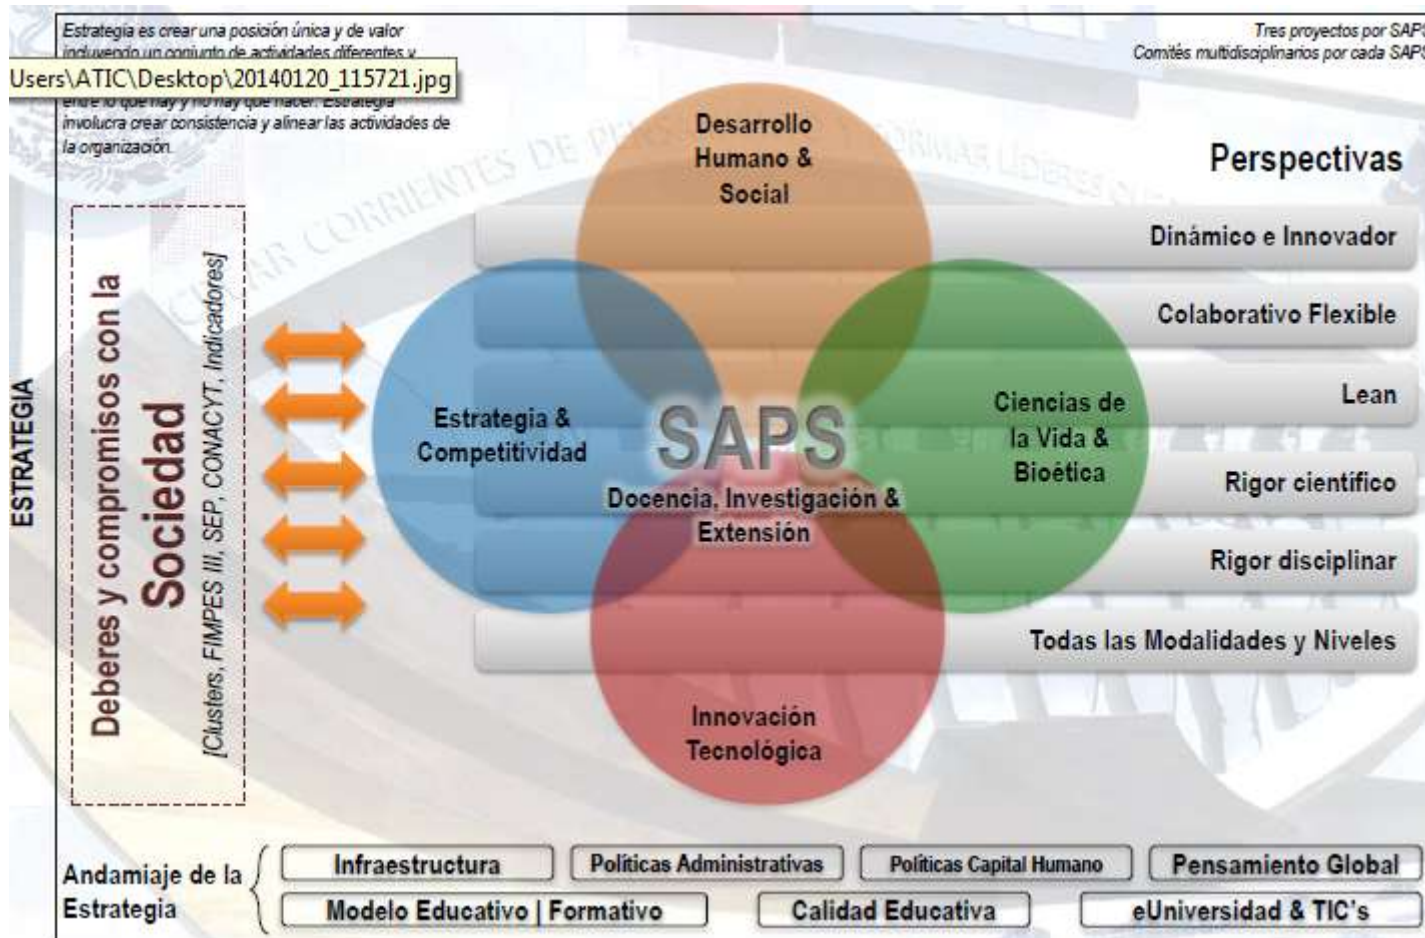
Estrategia es crear una posición única y de valor incluyendo un conjunto de actividades diferentes y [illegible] entre lo que hay y no hay que hacer. Estrategia involucra crear consistencia y alinear las actividades de la organización.

Users\ATIC\Desktop\20140120_115721.jpg

Tres proyectos por SAPS
Comités multidisciplinarios por cada SAPS

ESTRATEGIA

Deberes y compromisos con la Sociedad
[Clusters, FIMPES III, SEP, CONACYT, Indicadores]

Desarrollo Humano & Social

Estrategia & Competitividad

SAPS
Docencia, Investigación & Extensión

Ciencias de la Vida & Bioética

Innovación Tecnológica

Perspectivas
Dinámico e Innovador
Colaborativo Flexible
Lean
Rigor científico
Rigor disciplinar
Todas las Modalidades y Niveles

Andamiaje de la Estrategia
Infraestructura
Políticas Administrativas
Políticas Capital Humano
Pensamiento Global
Modelo Educativo | Formativo
Calidad Educativa
eUniversidad & TIC's